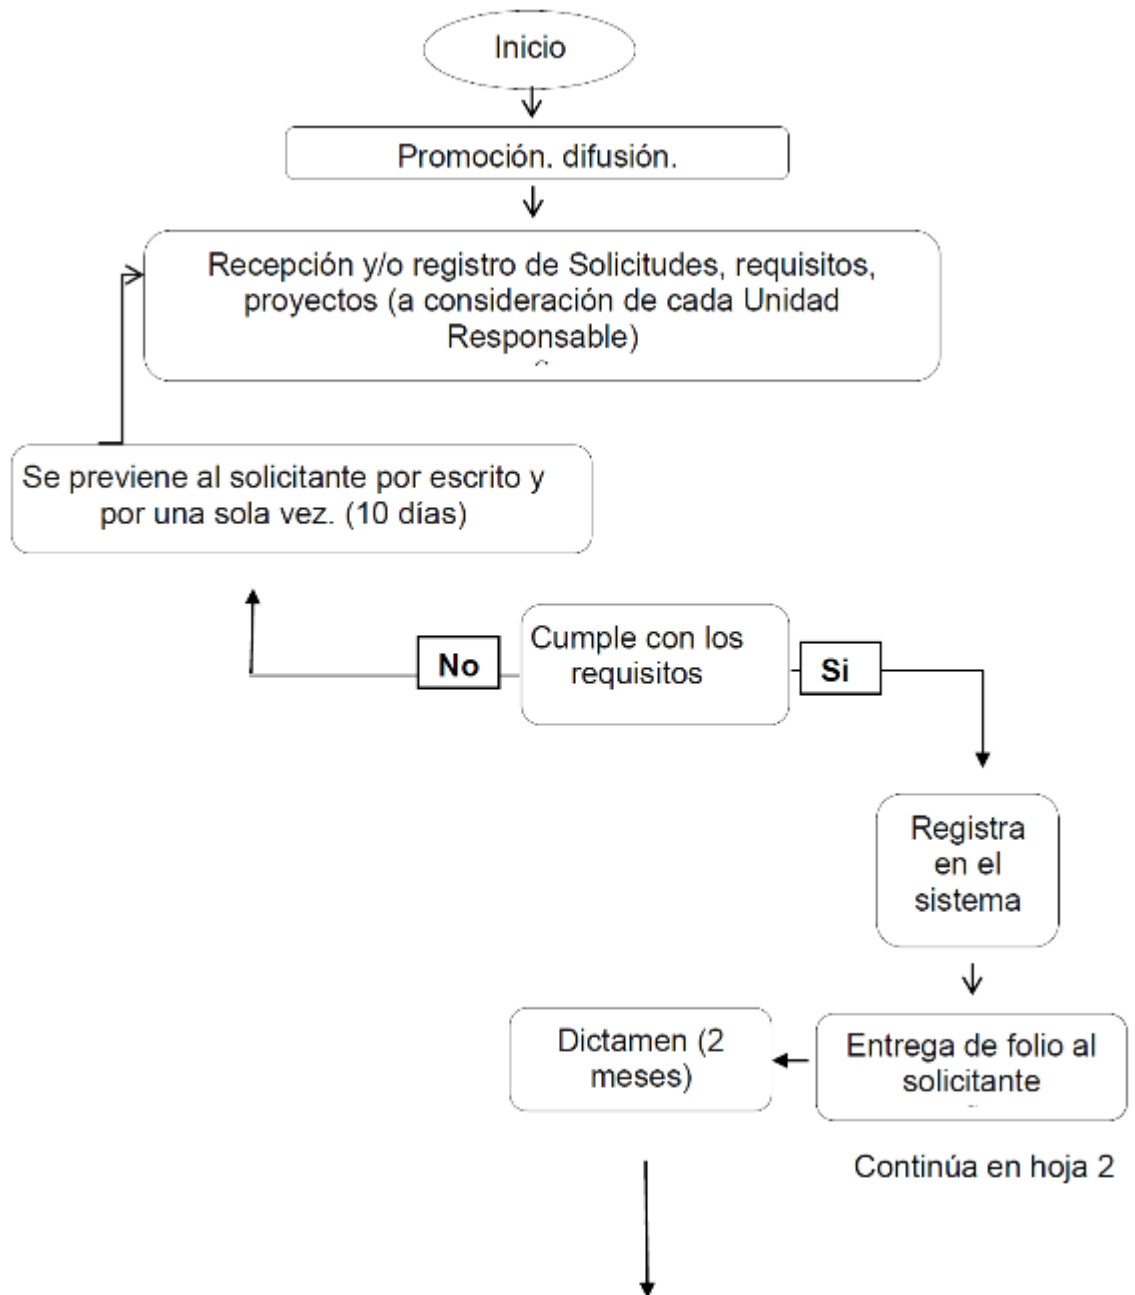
Inicio

Promoción. difusión.

Recepción y/o registro de Solicitudes, requisitos, proyectos (a consideración de cada Unidad Responsable)

Se previene al solicitante por escrito y por una sola vez. (10 días)

No

Cumple con los requisitos

Si

Registra en el sistema

Dictamen (2 meses)

Entrega de folio al solicitante

Continúa en hoja 2